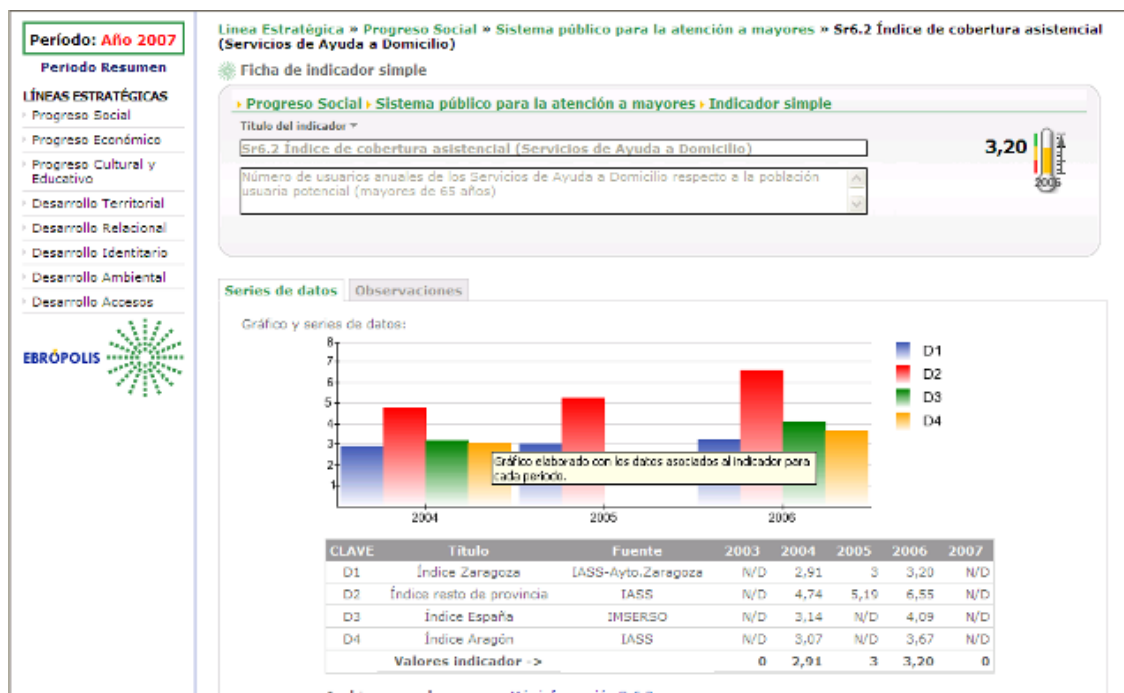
Período: Año 2007

Periodo Resumen

LÍNEAS ESTRATÉGICAS
Progreso Social
Progreso Económico
Progreso Cultural y Educativo
Desarrollo Territorial
Desarrollo Relacional
Desarrollo Identitario
Desarrollo Ambiental
Desarrollo Accesos

EBRÓPOLIS

Línea Estratégica » Progreso Social » Sistema público para la atención a mayores » Sr6.2 Índice de cobertura asistencial (Servicios de Ayuda a Domicilio)

Ficha de indicador simple

Progreso Social › Sistema público para la atención a mayores › Indicador simple

Título del indicador

Sr6.2 Índice de cobertura asistencial (Servicios de Ayuda a Domicilio)

Número de usuarios anuales de los Servicios de Ayuda a Domicilio respecto a la población usuaria potencial (mayores de 65 años)

3,20

2006

Series de datos | Observaciones

Gráfico y series de datos:

8
7
6
5
4
3
2
1

D1
D2
D3
D4

Gráfico elaborado con los datos asociados al indicador para cada periodo.

2004
2005
2006

| CLAVE | Título | Fuente | 2003 | 2004 | 2005 | 2006 | 2007 |
|---|---|---|---|---|---|---|---|
| D1 | Índice Zaragoza | IASS-Ayto.Zaragoza | N/D | 2,91 | 3 | 3,20 | N/D |
| D2 | Índice resto de provincia | IASS | N/D | 4,74 | 5,19 | 6,55 | N/D |
| D3 | Índice España | IMSERSO | N/D | 3,14 | N/D | 4,09 | N/D |
| D4 | Índice Aragón | IASS | N/D | 3,07 | N/D | 3,67 | N/D |
| | Valores indicador -> | | 0 | 2,91 | 3 | 3,20 | 0 |